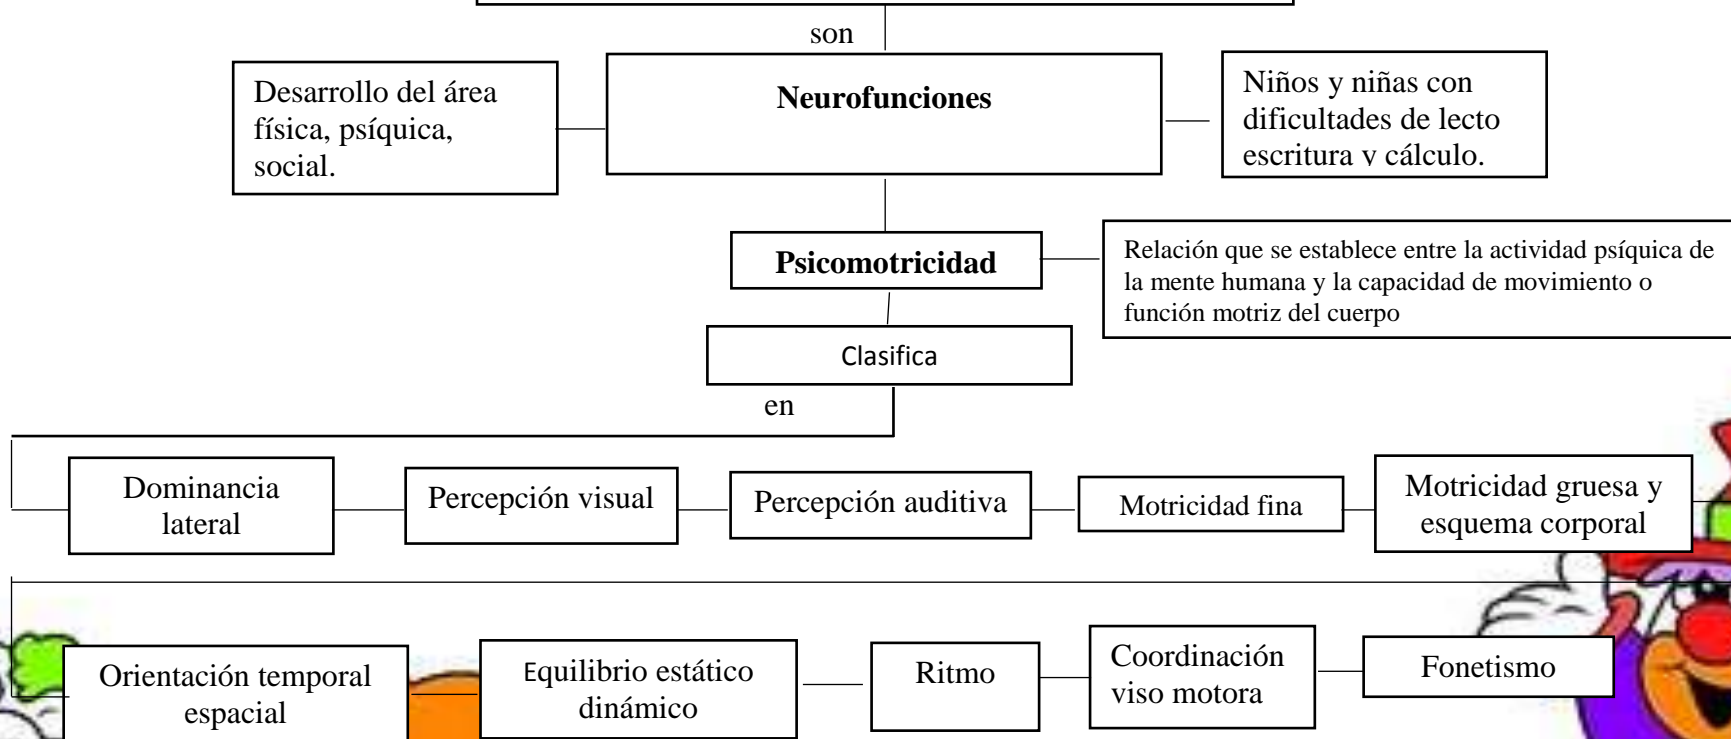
son

Desarrollo del área física, psíquica, social.

Neurofunciones

Niños y niñas con dificultades de lecto escritura v cálculo.

Psicomotricidad

Relación que se establece entre la actividad psíquica de la mente humana y la capacidad de movimiento o función motriz del cuerpo

Clasifica

en

Dominancia lateral

Percepción visual

Percepción auditiva

Motricidad fina

Motricidad gruesa y esquema corporal

Orientación temporal espacial

Equilibrio estático dinámico

Ritmo

Coordinación viso motora

Fonetismo